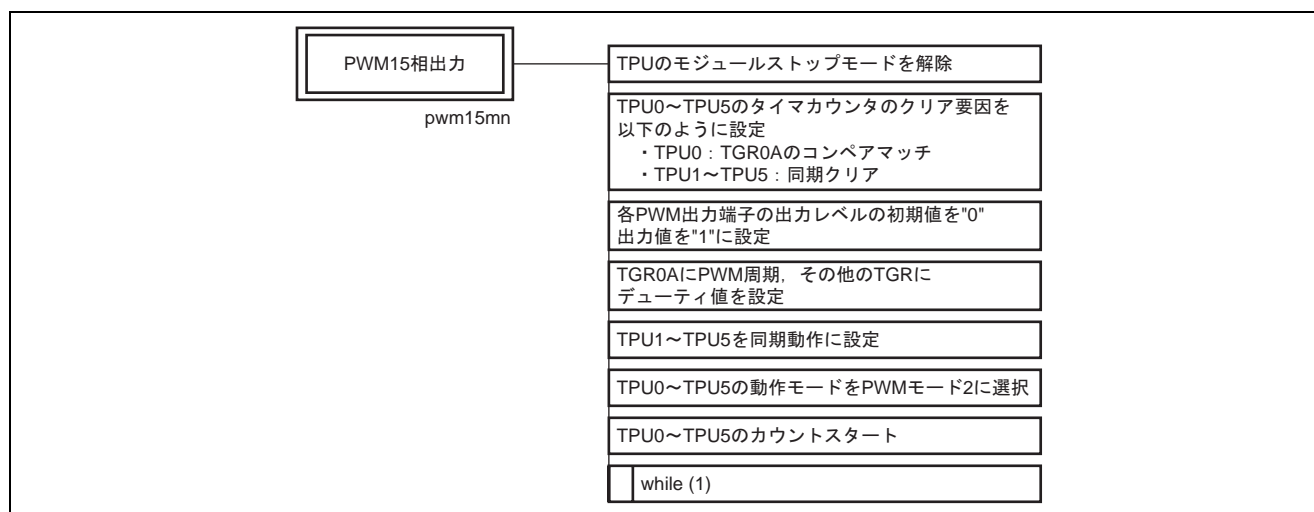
PWM15相出力

pwm15mn

TPUのモジュールストップモードを解除

TPU0～TPU5のタイマカウンタのクリア要因を以下のように設定
・TPU0：TGR0Aのコンペアマッチ
・TPU1～TPU5：同期クリア

各PWM出力端子の出力レベルの初期値を"0"
出力値を"1"に設定

TGR0AにPWM周期，その他のTGRに
デューティ値を設定

TPU1～TPU5を同期動作に設定

TPU0～TPU5の動作モードをPWMモード2に選択

TPU0～TPU5のカウントスタート

while (1)